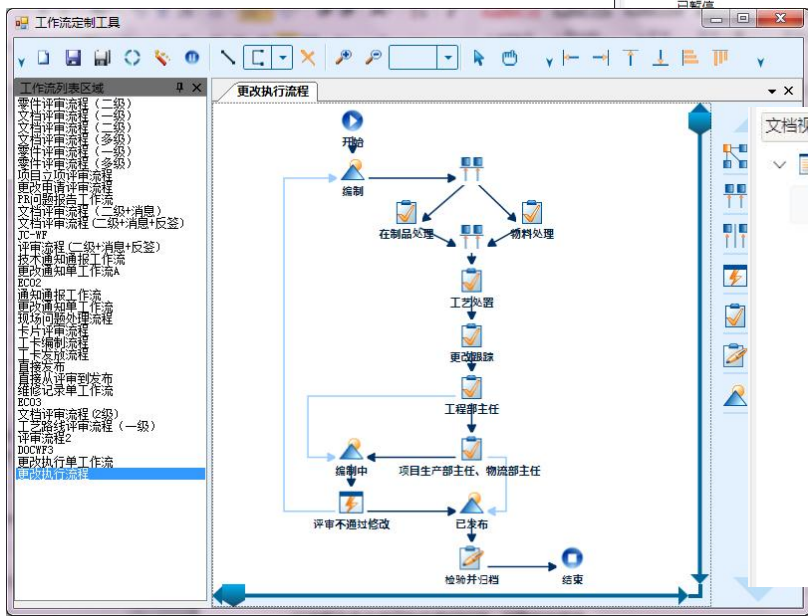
工作流定制工具

工作流列表区域
零件评审流程（二级）
文档评审流程（二级）
文档评审流程（二级）
文档评审流程（多级）
零件评审流程（一级）
零件评审流程（多级）
项目立项评审流程
更改申请评审流程
PR问题报告工作流
文档评审流程（二级+消息）
文档评审流程（二级+消息+反签）
JC-WF
评审流程（二级+消息+反签）
技术通知通报工作流
更改通知单工作流A
ECO2
通知通报工作流
更改通知单工作流
现场问题处理流程
卡片评审流程
工卡编制流程
工卡发放流程
直接发布
直接从评审到发布
维修记录单工作流
ECO3
文档评审流程（2级）
工艺路线评审流程（一级）
评审流程2
DOCWF3
更改执行单工作流
更改执行流程

更改执行流程

开始
编制
在制品处理
物料处理
工艺处置
更改跟踪
工程部主任
编制中
项目生产部主任、物流部主任
评审不通过修改
已发布
检验并归档
结束

文档视